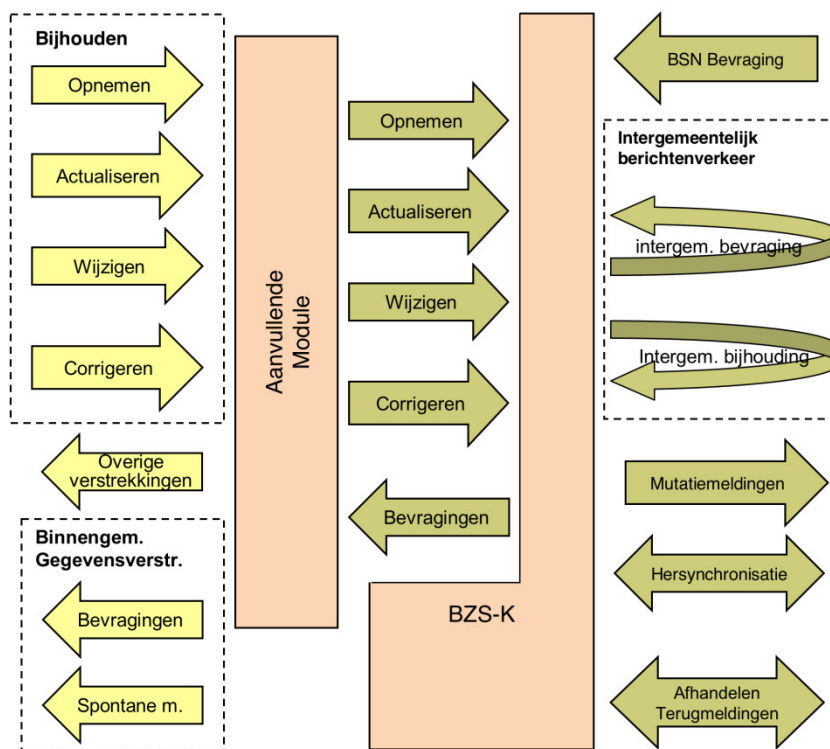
Bijhouden

Opnemen

Actualiseren

Wijzigen

Corrigeren

Overige verstrekkingen

Binnengem. Gegevensverstr.

Bevragingen

Spontane m.

Aanvullende Module

Opnemen

Actualiseren

Wijzigen

Corrigeren

Bevragingen

BZS-K

BSN Bevraging

Intergemeentelijk berichtenverkeer

intergem. bevraging

Intergem. bijhouding

Mutatiemeldingen

Hersynchronisatie

Afhandelen Terugmeldingen